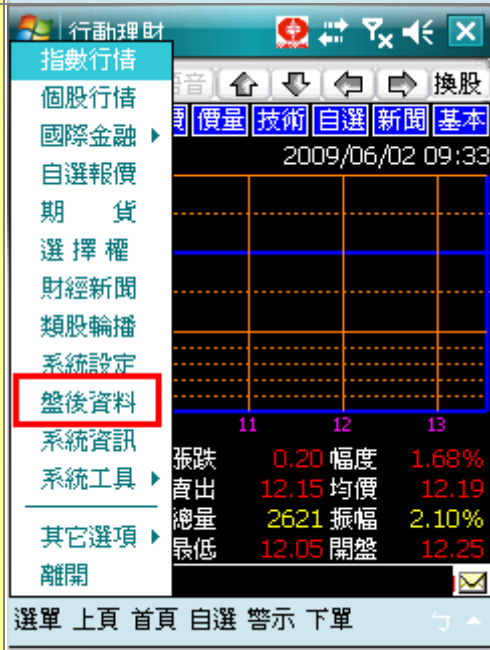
行動理財

指數行情
個股行情
國際金融
自選報價
期　貨
選擇權
財經新聞
類股輪播
系統設定
盤後資料
系統資訊
系統工具
其它選項
離開

語音　換股
價　價量　技術　自選　新聞　基本
2009/06/02 09:33
11　12　13

| 漲跌 | 0.20 | 幅度 | 1.68% |
|---|---|---|---|
| 賣出 | 12.15 | 均價 | 12.19 |
| 總量 | 2621 | 振幅 | 2.10% |
| 最低 | 12.05 | 開盤 | 12.25 |

選單　上頁　首頁　自選　警示　下單